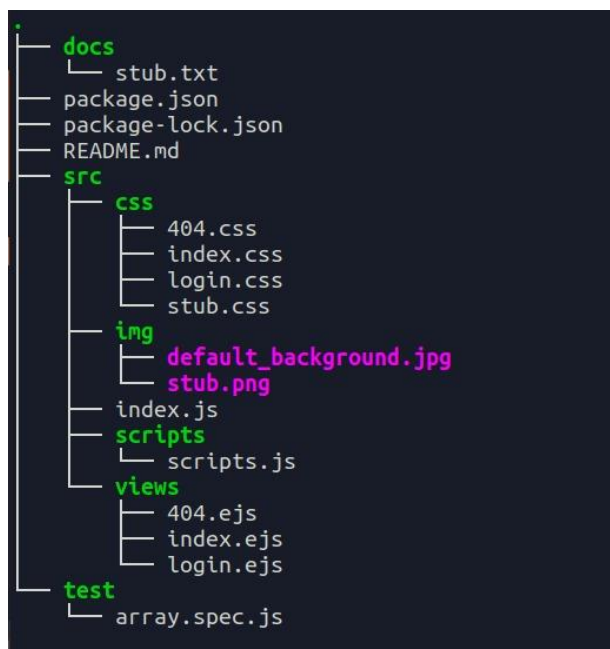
.
├── docs
│   └── stub.txt
├── package.json
├── package-lock.json
├── README.md
├── src
│   ├── css
│   │   ├── 404.css
│   │   ├── index.css
│   │   ├── login.css
│   │   └── stub.css
│   ├── img
│   │   ├── default_background.jpg
│   │   └── stub.png
│   ├── index.js
│   ├── scripts
│   │   └── scripts.js
│   └── views
│       ├── 404.ejs
│       ├── index.ejs
│       └── login.ejs
└── test
    └── array.spec.js